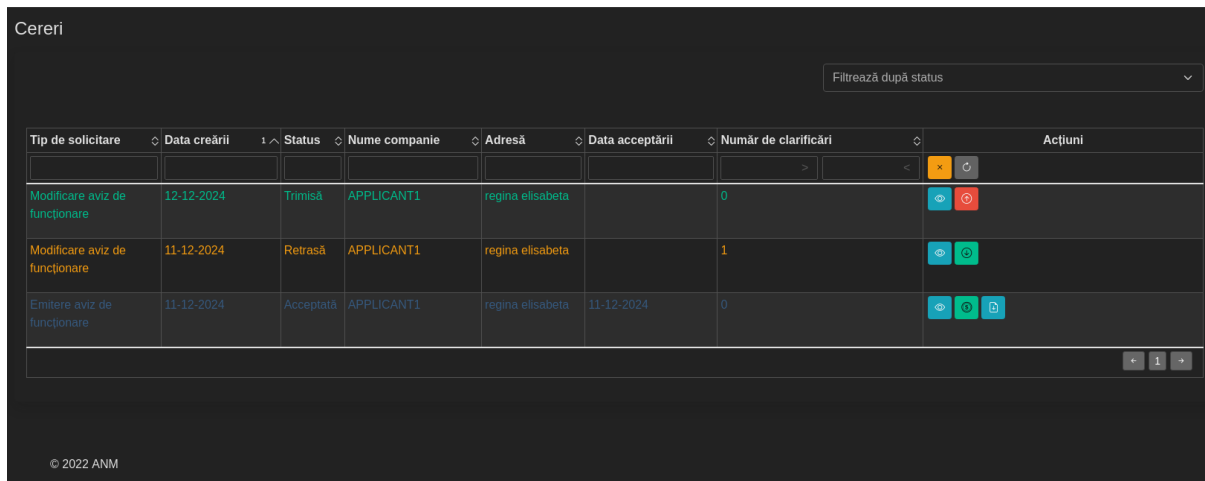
Cereri

Filtrează după status

| Tip de solicitare | Data creării 1 | Status | Nume companie | Adresă | Data acceptării | Număr de clarificări | Acțiuni |
|---|---|---|---|---|---|---|---|
| | | | | | | > < | × |
| Modificare aviz de funcționare | 12-12-2024 | Trimisă | APPLICANT1 | regina elisabeta | | 0 | |
| Modificare aviz de funcționare | 11-12-2024 | Retrasă | APPLICANT1 | regina elisabeta | | 1 | |
| Emitere aviz de funcționare | 11-12-2024 | Acceptată | APPLICANT1 | regina elisabeta | 11-12-2024 | 0 | |

← 1 →

© 2022 ANM